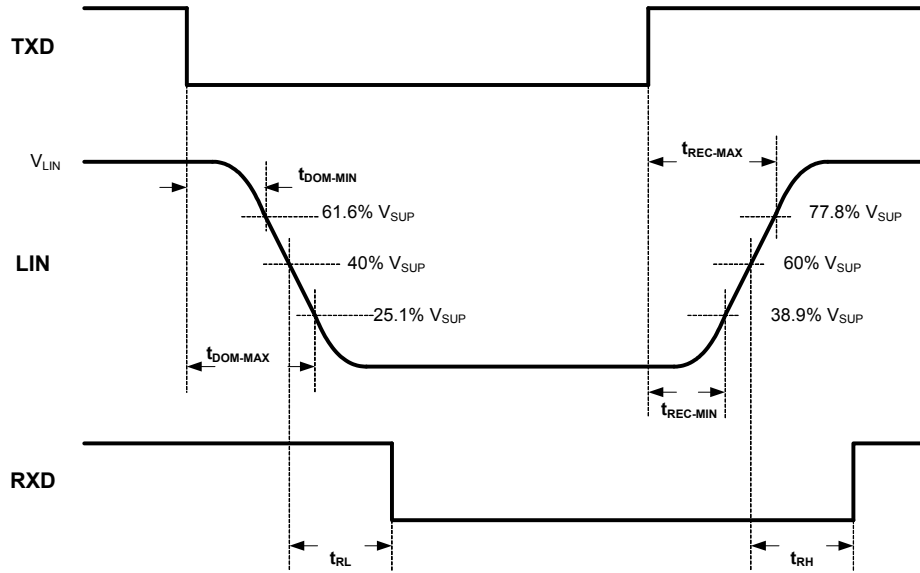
TXD

$V_{LIN}$

$t_{DOM\text{-}MIN}$

$t_{REC\text{-}MAX}$

61.6% $V_{SUP}$

77.8% $V_{SUP}$

LIN

40% $V_{SUP}$

60% $V_{SUP}$

25.1% $V_{SUP}$

38.9% $V_{SUP}$

$t_{DOM\text{-}MAX}$

$t_{REC\text{-}MIN}$

RXD

$t_{RL}$

$t_{RH}$